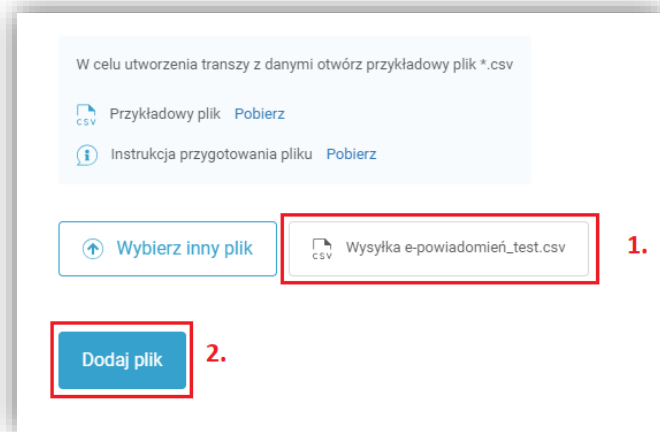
W celu utworzenia transzy z danymi otwórz przykładowy plik *.csv

CSV Przykładowy plik Pobierz

Instrukcja przygotowania pliku Pobierz

Wybierz inny plik

CSV Wysyłka e-powiadomień_test.csv

1.

Dodaj plik

2.